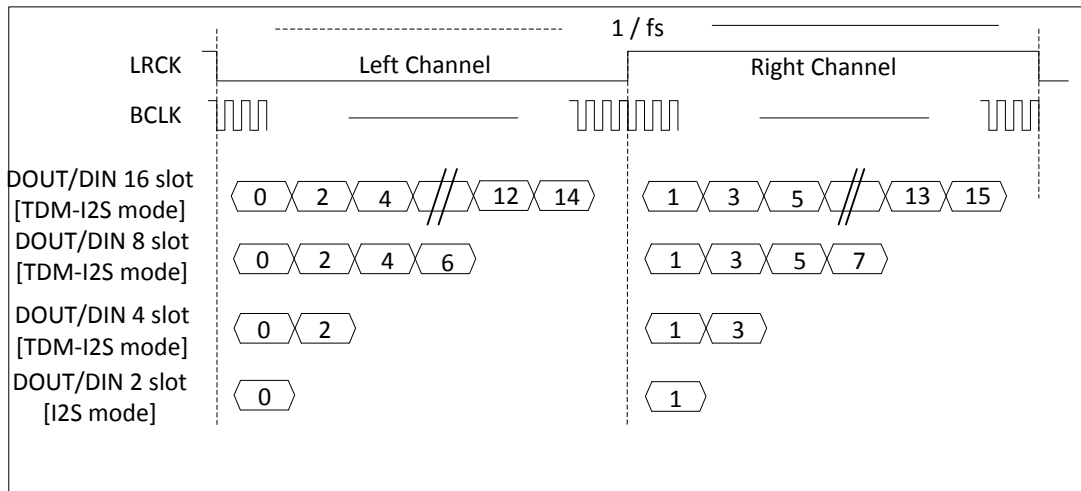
1 / fs

LRCK
Left Channel
Right Channel

BCLK

DOUT/DIN 16 slot [TDM-I2S mode]
0 2 4 12 14
1 3 5 13 15

DOUT/DIN 8 slot [TDM-I2S mode]
0 2 4 6
1 3 5 7

DOUT/DIN 4 slot [TDM-I2S mode]
0 2
1 3

DOUT/DIN 2 slot [I2S mode]
0
1